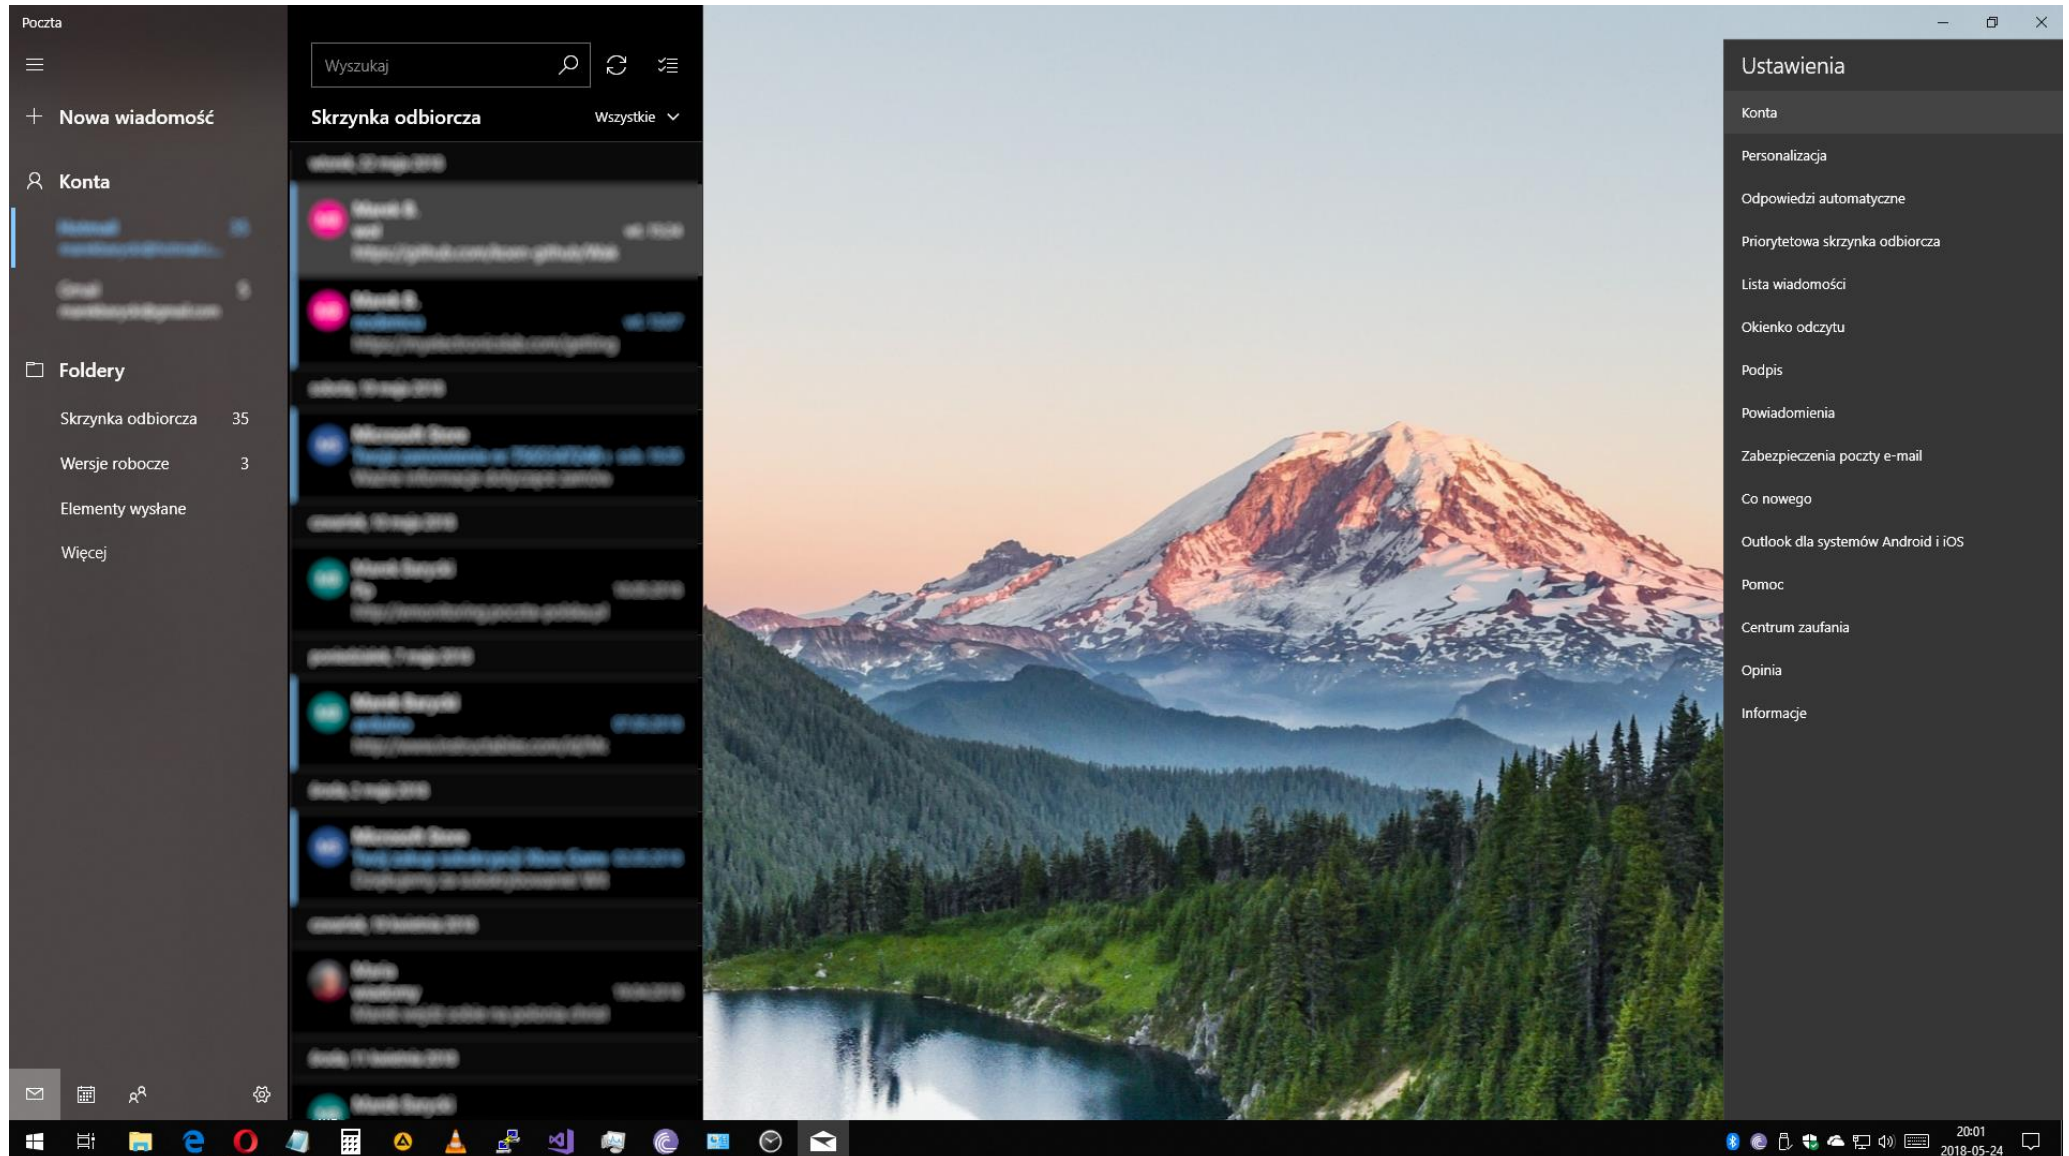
Poczta

Nowa wiadomość

Konta

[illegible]

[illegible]

Foldery

Skrzynka odbiorcza 35

Wersje robocze 3

Elementy wysłane

Więcej

Wyszukaj

Skrzynka odbiorcza

Wszystkie

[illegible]

Ustawienia

Konta

Personalizacja

Odpowiedzi automatyczne

Priorytetowa skrzynka odbiorcza

Lista wiadomości

Okienko odczytu

Podpis

Powiadomienia

Zabezpieczenia poczty e-mail

Co nowego

Outlook dla systemów Android i iOS

Pomoc

Centrum zaufania

Opinia

Informacje

20:01
2018-05-24